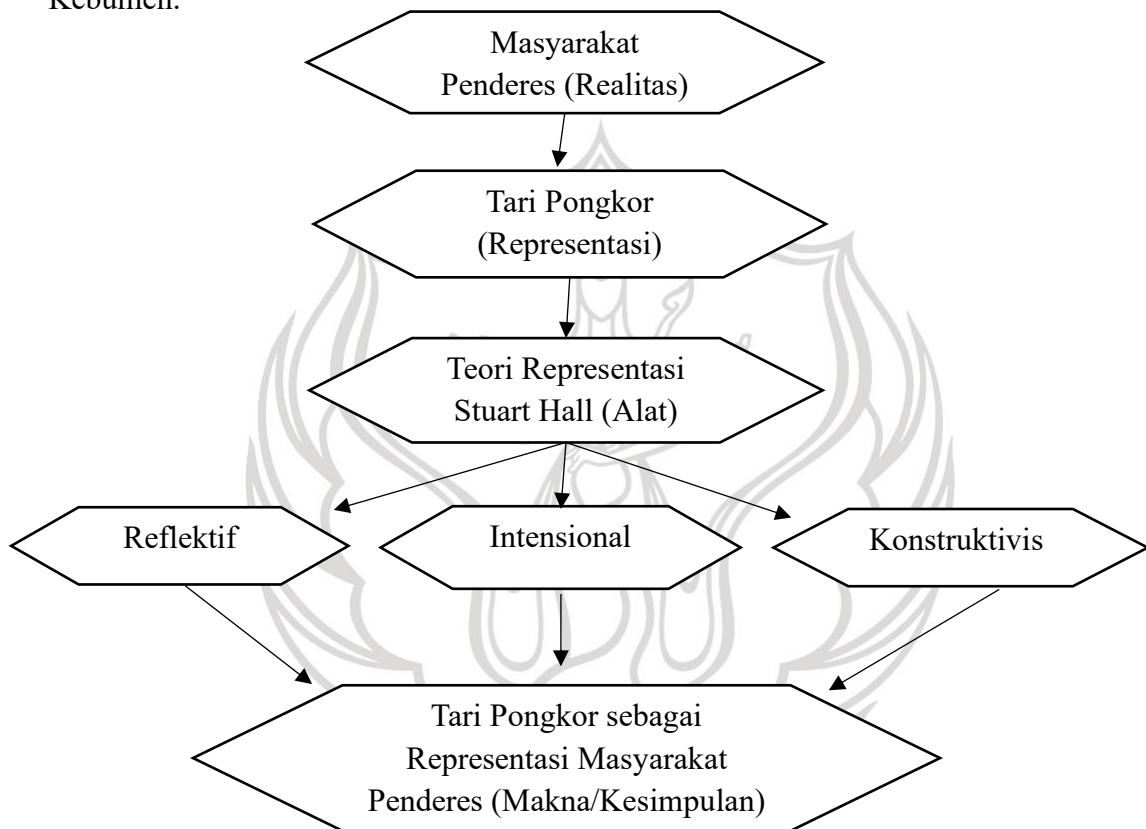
Kebumen.

Masyarakat Penderes (Realitas)

Tari Pongkor (Representasi)

Teori Representasi Stuart Hall (Alat)

Reflektif

Intensional

Konstruktivis

Tari Pongkor sebagai Representasi Masyarakat Penderes (Makna/Kesimpulan)